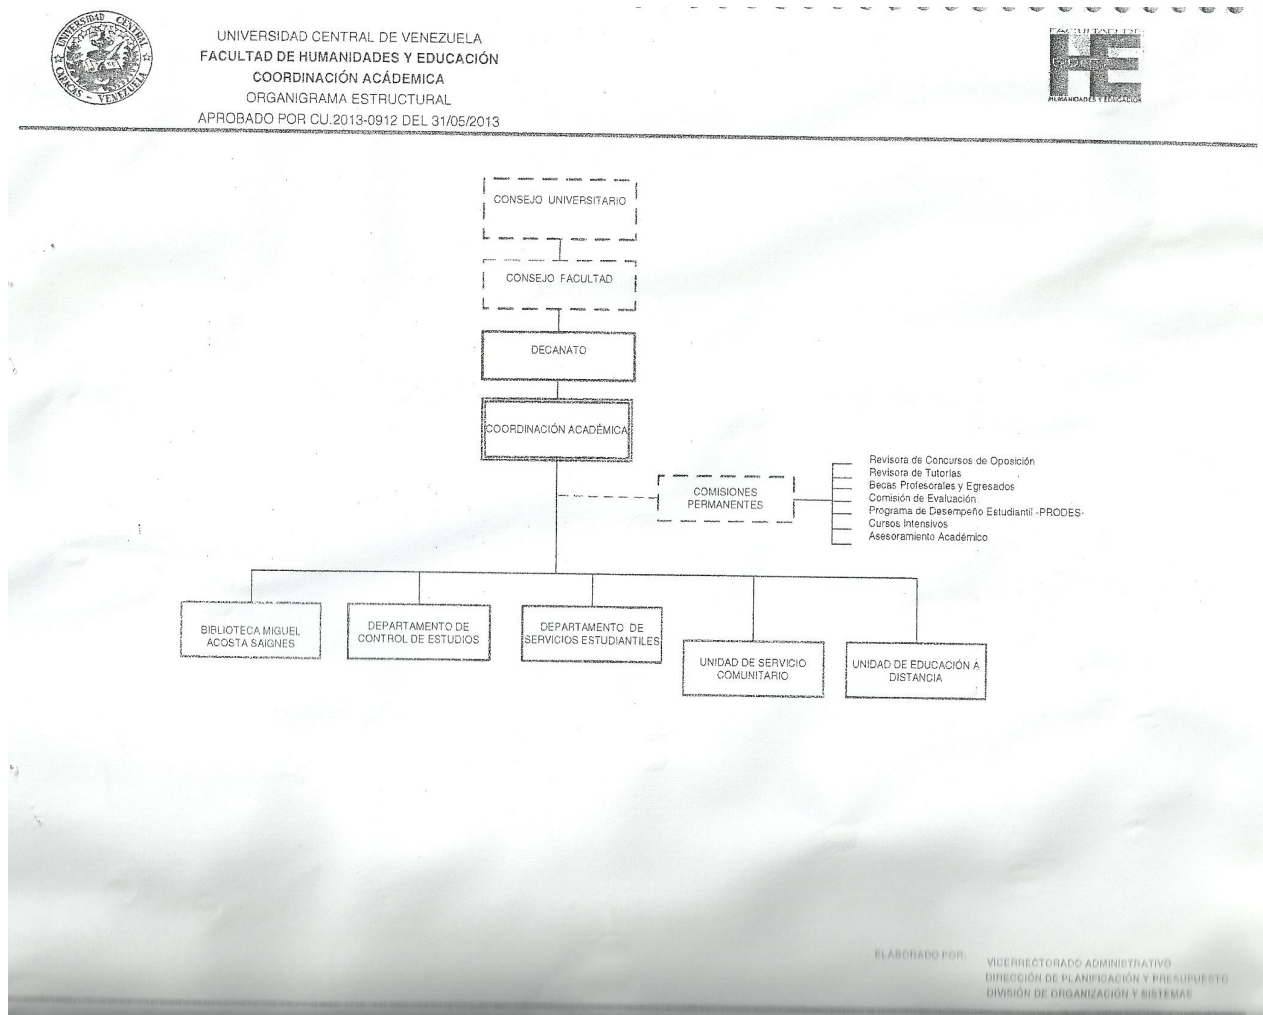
UNIVERSIDAD CENTRAL DE VENEZUELA
FACULTAD DE HUMANIDADES Y EDUCACIÓN
COORDINACIÓN ACÁDEMICA
ORGANIGRAMA ESTRUCTURAL
APROBADO POR CU.2013-0912 DEL 31/05/2013

UNIVERSIDAD CENTRAL CARACAS - VENEZUELA

FACULTAD DE HE HUMANIDADES Y EDUCACIÓN

CONSEJO UNIVERSITARIO

CONSEJO FACULTAD

DECANATO

COORDINACIÓN ACADÉMICA

COMISIONES PERMANENTES

Revisora de Concursos de Oposición
Revisora de Tutorías
Becas Profesorales y Egresados
Comisión de Evaluación
Programa de Desempeño Estudiantil -PRODES-
Cursos Intensivos
Asesoramiento Académico

BIBLIOTECA MIGUEL ACOSTA SAIGNES

DEPARTAMENTO DE CONTROL DE ESTUDIOS

DEPARTAMENTO DE SERVICIOS ESTUDIANTILES

UNIDAD DE SERVICIO COMUNITARIO

UNIDAD DE EDUCACIÓN A DISTANCIA

ELABORADO POR: VICERRECTORADO ADMINISTRATIVO
DIRECCIÓN DE PLANIFICACIÓN Y PRESUPUESTO
DIVISIÓN DE ORGANIZACIÓN Y SISTEMAS